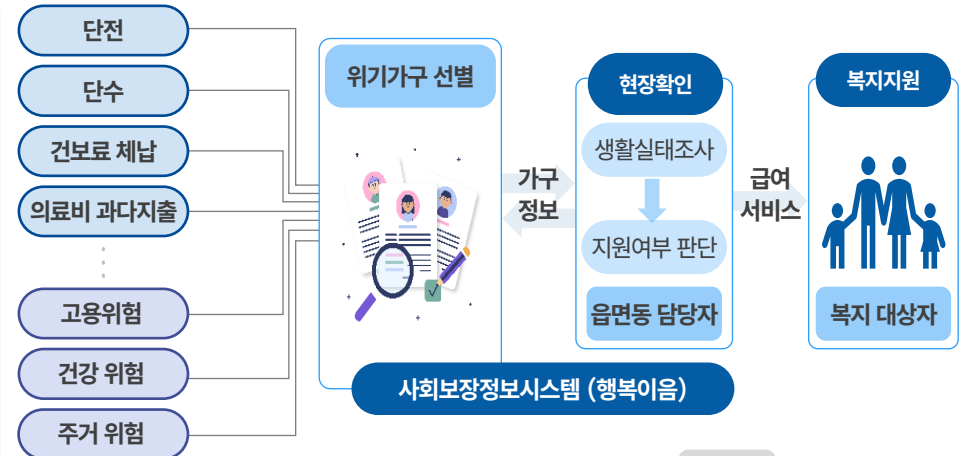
단전

단수

건보료 체납

의료비 과다지출

고용위험

건강 위험

주거 위험

위기가구 선별

가구 정보

현장확인

생활실태조사

지원여부 판단

읍면동 담당자

급여 서비스

복지지원

복지 대상자

사회보장정보시스템 (행복이음)